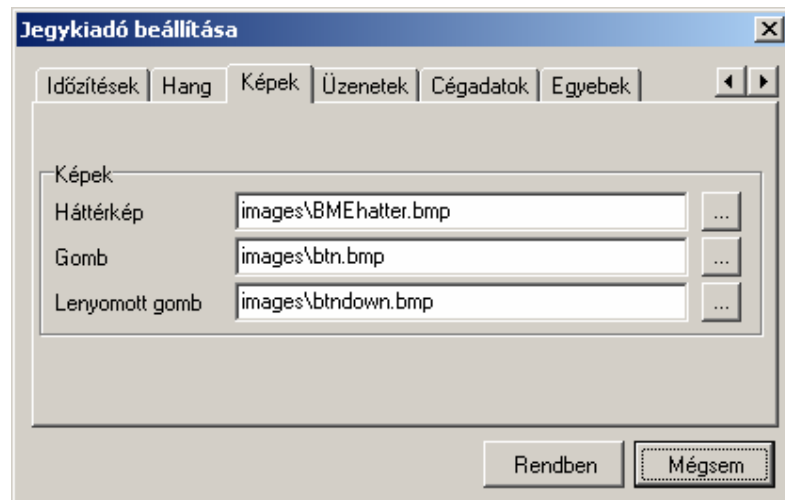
Jegykiadó beállítása

Időzítések | Hang | Képek | Üzenetek | Cégadatok | Egyebek

Képek

Háttérkép images\BMEhatter.bmp ...

Gomb images\btn.bmp ...

Lenyomott gomb images\btndown.bmp ...

Rendben Mégsem